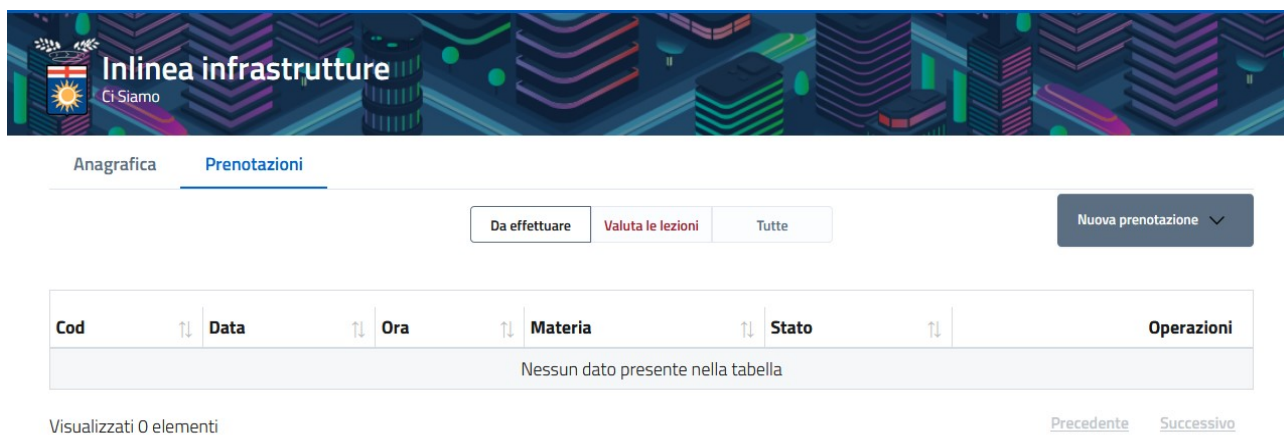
Inlinea infrastrutture
Ci Siamo

Anagrafica Prenotazioni

Da effettuare Valuta le lezioni Tutte

Nuova prenotazione

| Cod | Data | Ora | Materia | Stato | Operazioni |
|---|---|---|---|---|---|
| Nessun dato presente nella tabella | | | | | |

Visualizzati 0 elementi

Precedente Successivo